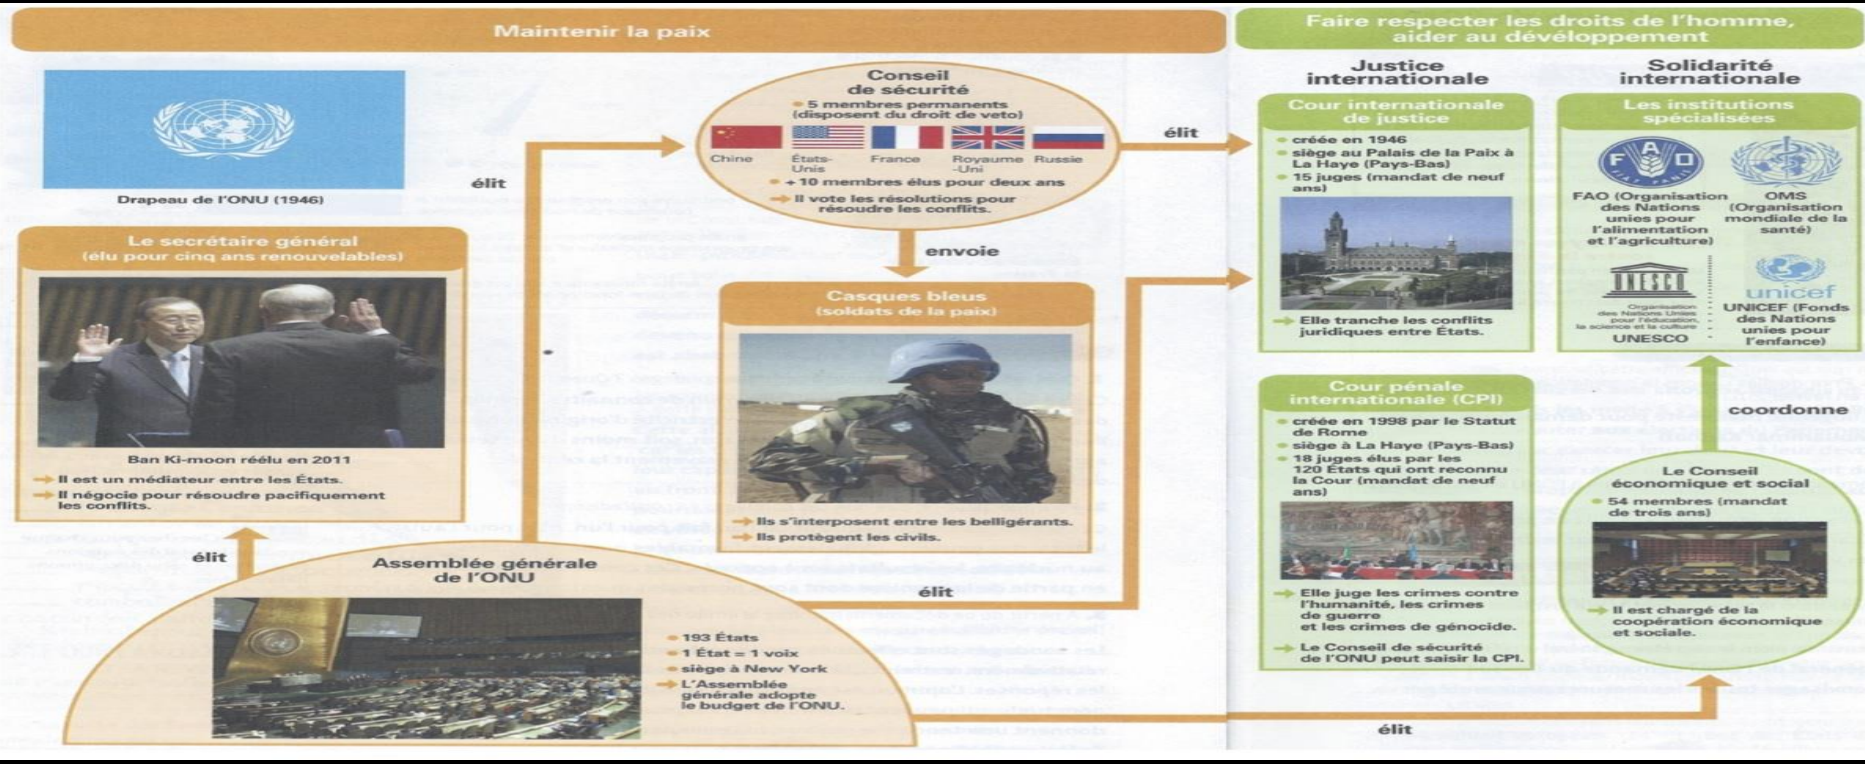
Maintenir la paix

Faire respecter les droits de l'homme, aider au développement

Drapeau de l'ONU (1946)

élit

Conseil de sécurité
• 5 membres permanents (disposent du droit de veto)
Chine
États-Unis
France
Royaume-Uni
Russie
• + 10 membres élus pour deux ans
→ Il vote les résolutions pour résoudre les conflits.

élit

envoie

Le secrétaire général
(élu pour cinq ans renouvelables)

Ban Ki-moon réélu en 2011
→ Il est un médiateur entre les États.
→ Il négocie pour résoudre pacifiquement les conflits.

Casques bleus
(soldats de la paix)
→ Ils s'interposent entre les belligérants.
→ Ils protègent les civils.

élit

Assemblée générale de l'ONU
• 193 États
• 1 État = 1 voix
• siège à New York
→ L'Assemblée générale adopte le budget de l'ONU.

élit

élit

Justice internationale

Cour internationale de justice
• créée en 1946
• siège au Palais de la Paix à La Haye (Pays-Bas)
• 15 juges (mandat de neuf ans)
→ Elle tranche les conflits juridiques entre États.

Cour pénale internationale (CPI)
• créée en 1998 par le Statut de Rome
• siège à La Haye (Pays-Bas)
• 18 juges élus par les 120 États qui ont reconnu la Cour (mandat de neuf ans)
→ Elle juge les crimes contre l'humanité, les crimes de guerre et les crimes de génocide.
→ Le Conseil de sécurité de l'ONU peut saisir la CPI.

Solidarité internationale

Les institutions spécialisées
FAO (Organisation des Nations unies pour l'alimentation et l'agriculture)
OMS (Organisation mondiale de la santé)
UNESCO
Organisation des Nations Unies pour l'éducation, la science et la culture
UNESCO
unicef
UNICEF (Fonds des Nations unies pour l'enfance)

coordonne

Le Conseil économique et social
• 54 membres (mandat de trois ans)
→ Il est chargé de la coopération économique et sociale.